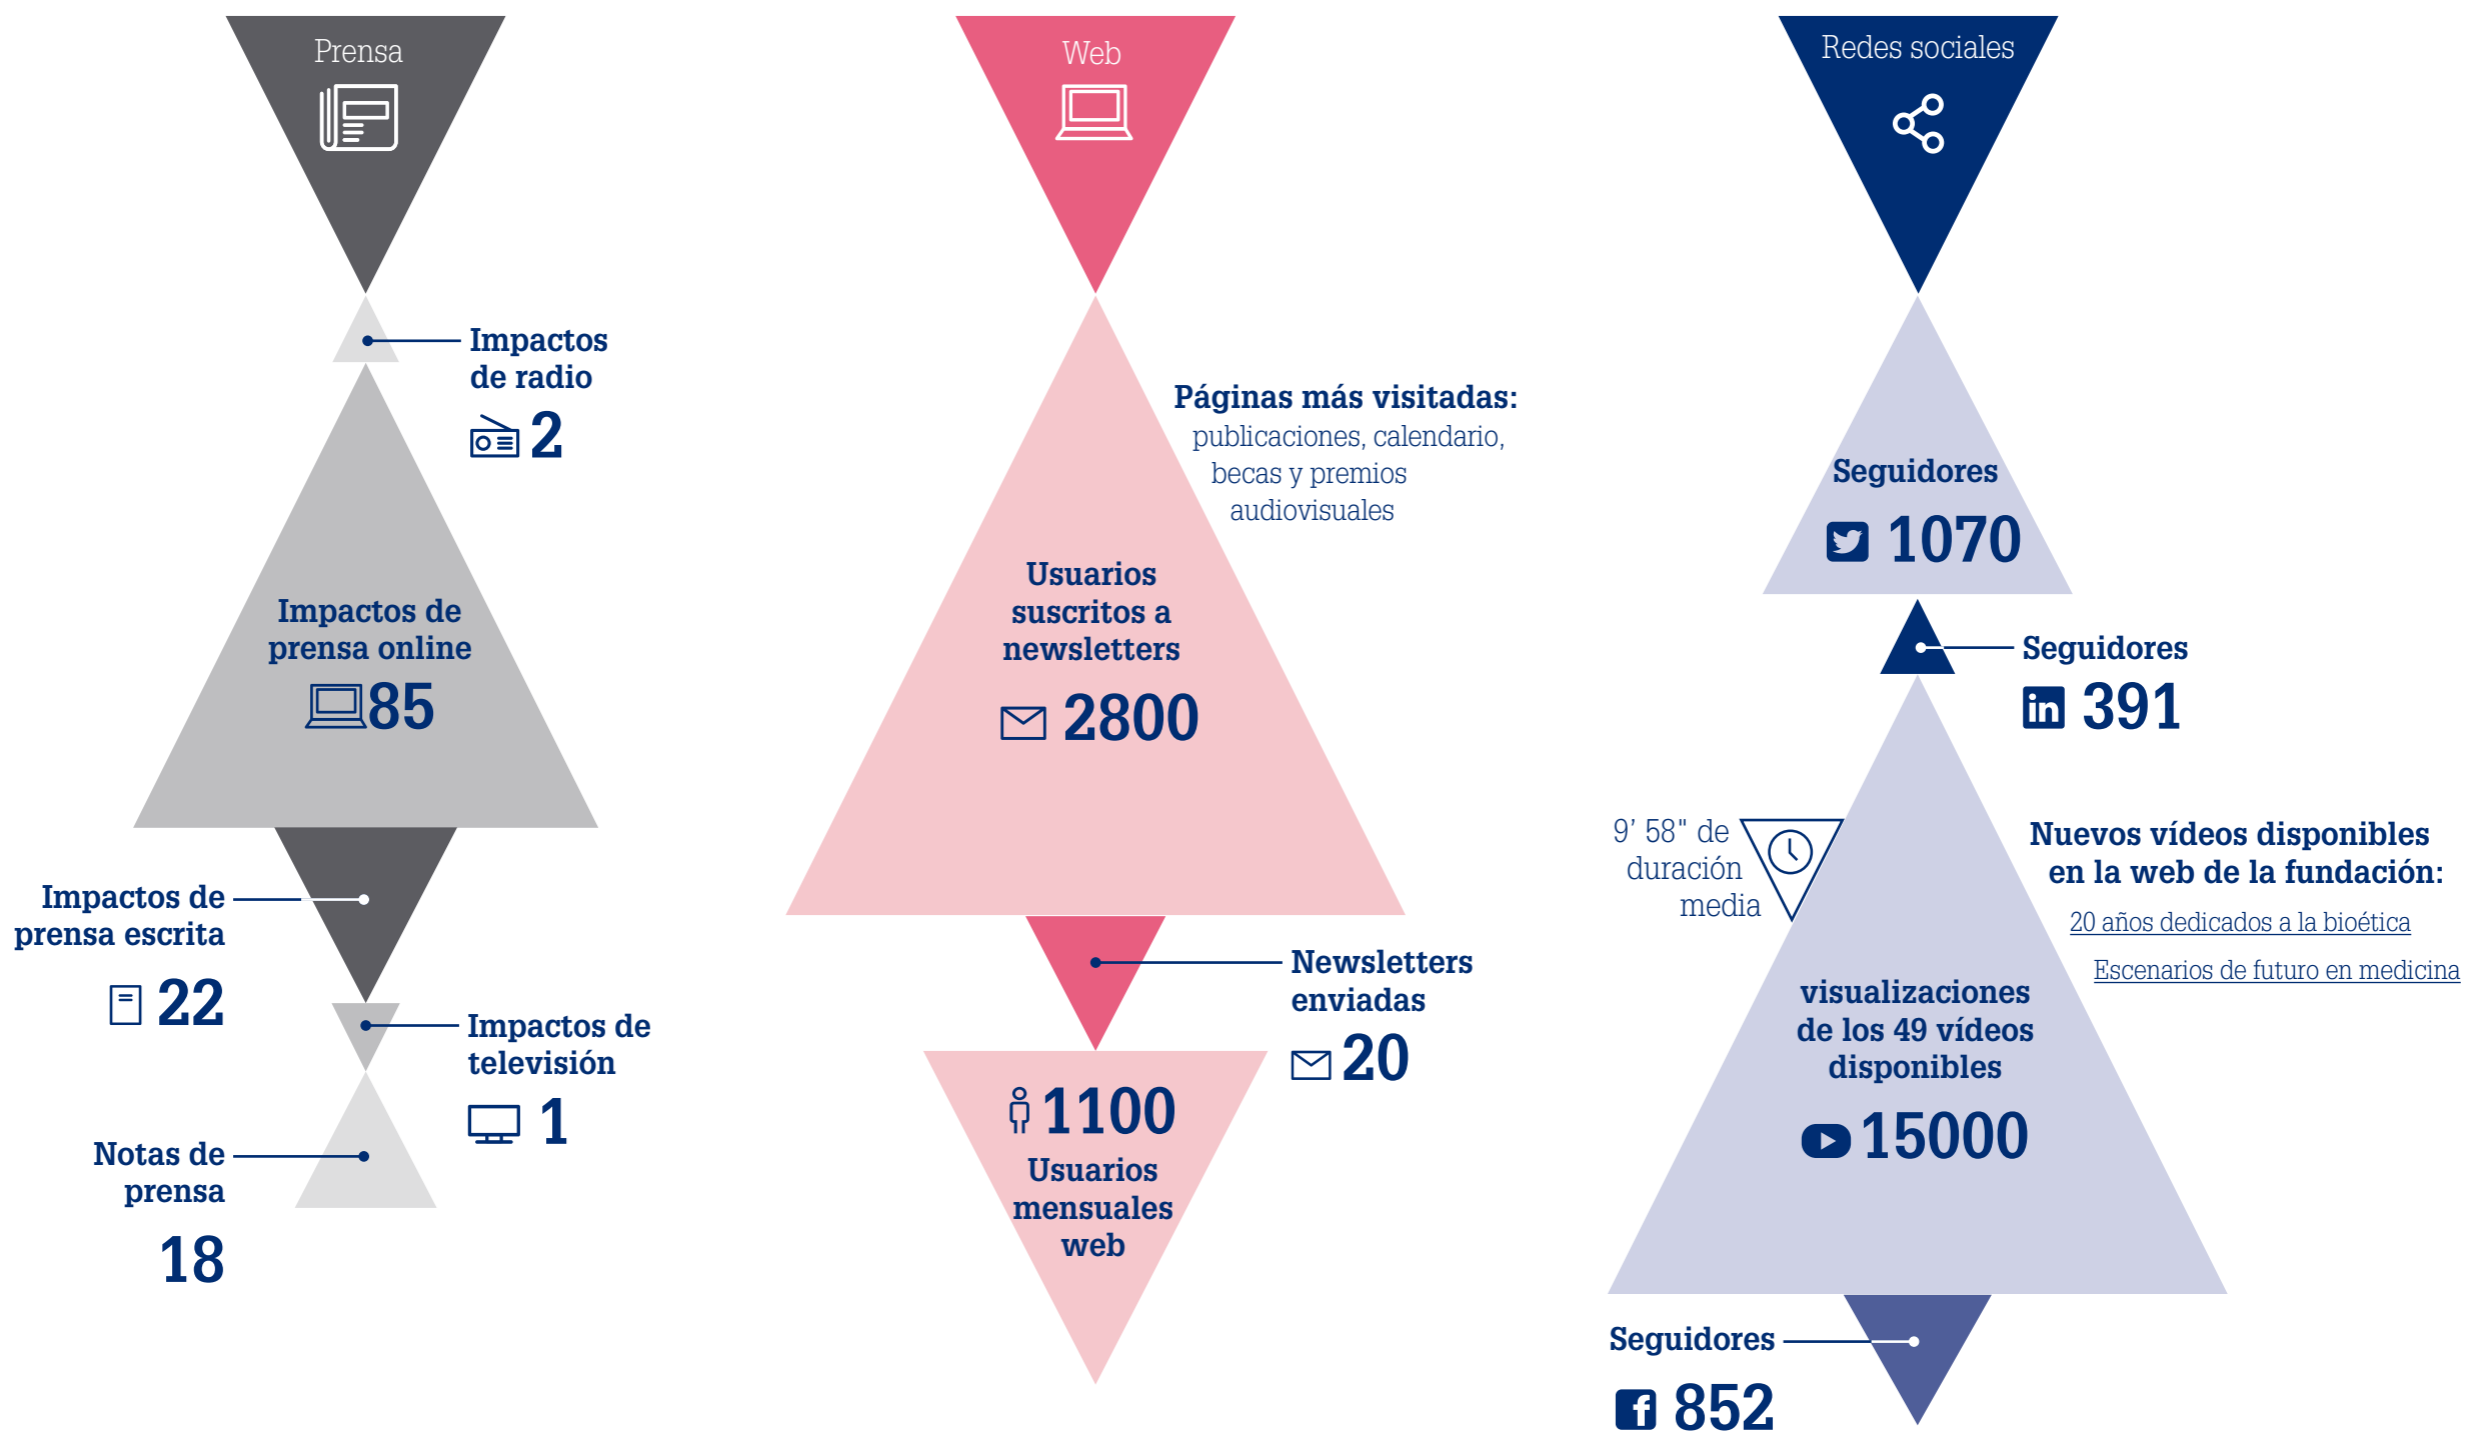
Prensa

Impactos de radio
2

Impactos de prensa online
85

Impactos de prensa escrita
22

Impactos de televisión
1

Notas de prensa
18

Web

Páginas más visitadas:
publicaciones, calendario, becas y premios audiovisuales

Usuarios suscritos a newsletters
2800

Newsletters enviadas
20

1100
Usuarios mensuales web

Redes sociales

Seguidores
1070

Seguidores
391

9' 58" de duración media

Nuevos vídeos disponibles en la web de la fundación:
20 años dedicados a la bioética
Escenarios de futuro en medicina

visualizaciones de los 49 vídeos disponibles
15000

Seguidores
852